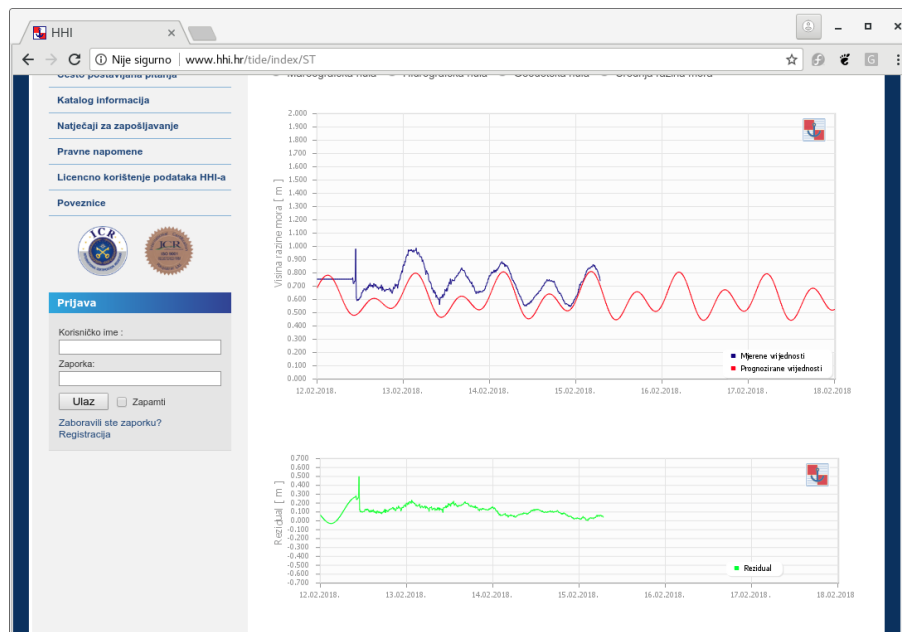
HHI

Nije sigurno | www.hhi.hr/tide/index/ST

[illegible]

Katalog informacija

Natječaji za zapošljavanje

Pravne napomene

Licencno korištenje podataka HHI-a

Poveznice

ICR

ICR

Prijava

Korisničko ime :

Zaporka:

Ulaz

Zapamti

Zaboravili ste zaporku?

Registracija

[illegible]

Visina razine mora [ m ]

2.000
1.900
1.800
1.700
1.600
1.500
1.400
1.300
1.200
1.100
1.000
0.900
0.800
0.700
0.600
0.500
0.400
0.300
0.200
0.100
0.000

12.02.2018. 13.02.2018. 14.02.2018. 15.02.2018. 16.02.2018. 17.02.2018. 18.02.2018.

Mjerene vrijednosti

Prognozirane vrijednosti

Rezidual [ m ]

0.700
0.600
0.500
0.400
0.300
0.200
0.100
0.000
-0.100
-0.200
-0.300
-0.400
-0.500
-0.600
-0.700

12.02.2018. 13.02.2018. 14.02.2018. 15.02.2018. 16.02.2018. 17.02.2018. 18.02.2018.

Rezidual